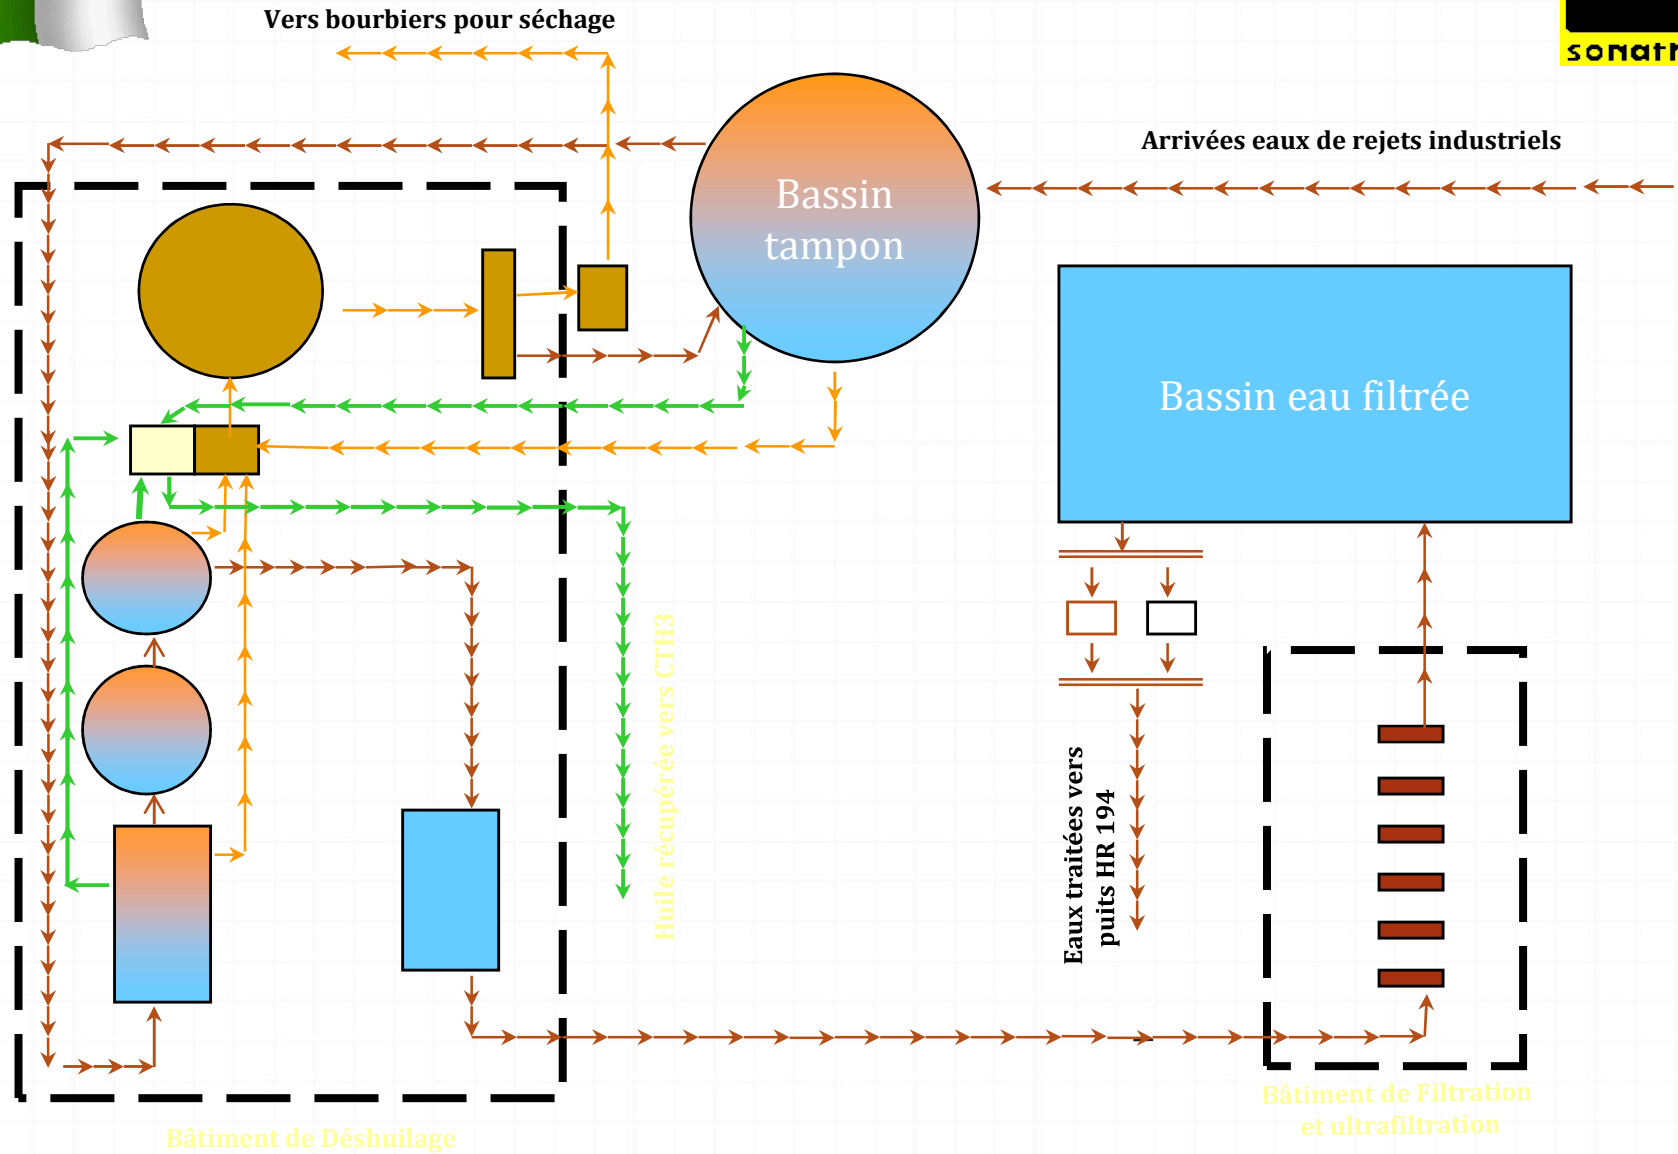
Vers bourbiers pour séchage

sonatr

Arrivées eaux de rejets industriels

Bassin tampon

Bassin eau filtrée

Huile récupérée vers CTH3

Eaux traitées vers puits HR 194

Bâtiment de Filtration et ultrafiltration

Bâtiment de Déshuilage